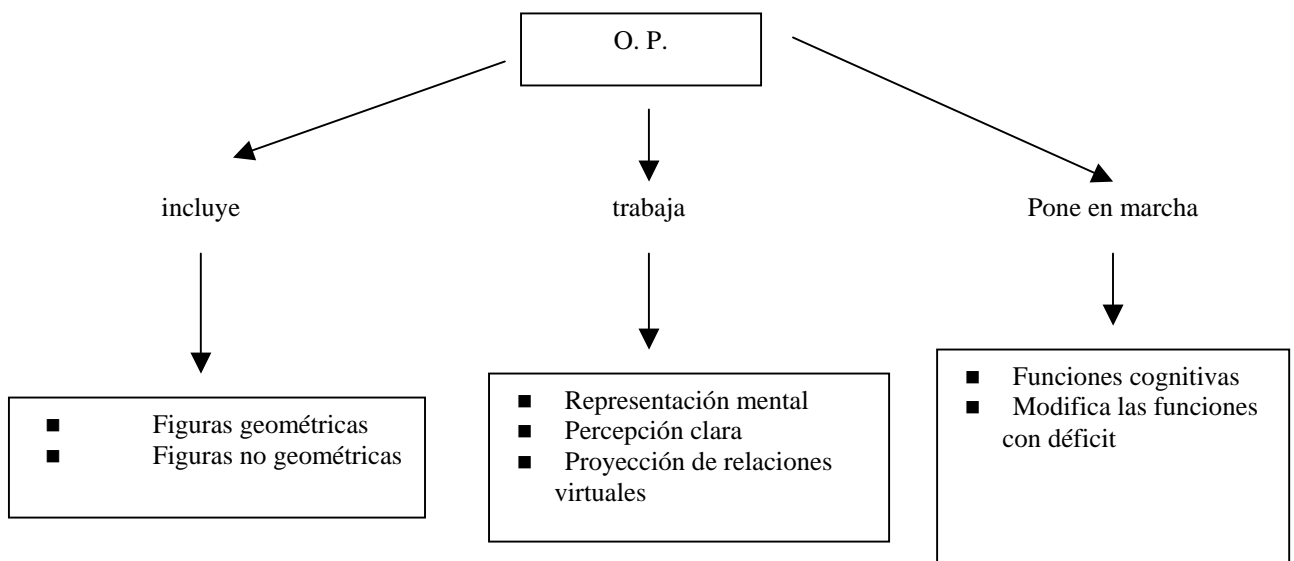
O. P.

incluye

trabaja

Pone en marcha

- Figuras geométricas
- Figuras no geométricas

- Representación mental
- Percepción clara
- Proyección de relaciones virtuales

- Funciones cognitivas
- Modifica las funciones con déficit